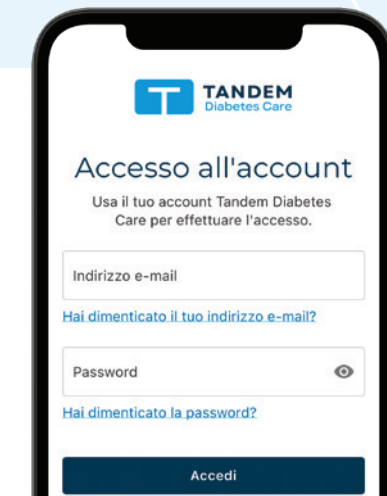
TANDEM
Diabetes Care

Accesso all'account

Usa il tuo account Tandem Diabetes Care per effettuare l'accesso.

Indirizzo e-mail

Hai dimenticato il tuo indirizzo e-mail?

Password

Hai dimenticato la password?

Accedi